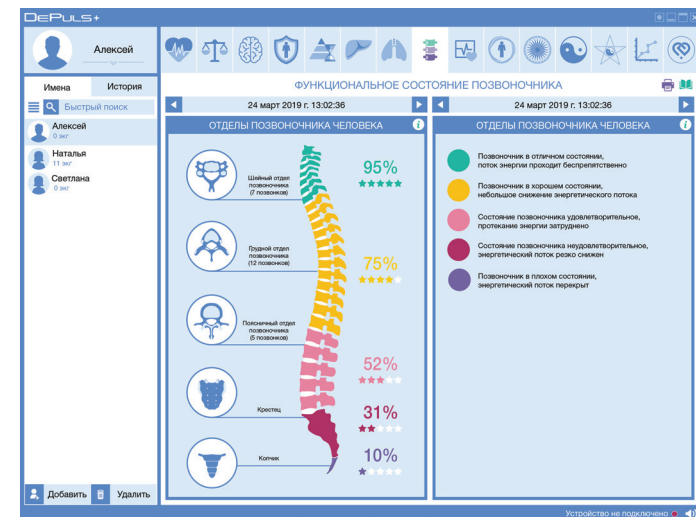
DePuls+

Алексей

Имена
История

Быстрый поиск

Алексей
0 экг

Наталья
11 экг

Светлана
0 экг

Добавить
Удалить

ФУНКЦИОНАЛЬНОЕ СОСТОЯНИЕ ПОЗВОНОЧНИКА

24 март 2019 г. 13:02:36

24 март 2019 г. 13:02:36

ОТДЕЛЫ ПОЗВОНОЧНИКА ЧЕЛОВЕКА

Шейный отдел позвоночника (7 позвонков)

95%

Грудной отдел позвоночника (12 позвонков)

75%

Поясничный отдел позвоночника (5 позвонков)

52%

Крестец

31%

Копчик

10%

ОТДЕЛЫ ПОЗВОНОЧНИКА ЧЕЛОВЕКА

Позвоночник в отличном состоянии, поток энергии проходит беспрепятственно

Позвоночник в хорошем состоянии, небольшое снижение энергетического потока

Состояние позвоночника удовлетворительное, протекание энергии затруднено

Состояние позвоночника неудовлетворительное, энергетический поток резко снижен

Позвоночник в плохом состоянии, энергетический поток перекрыт

Устройство не подключено